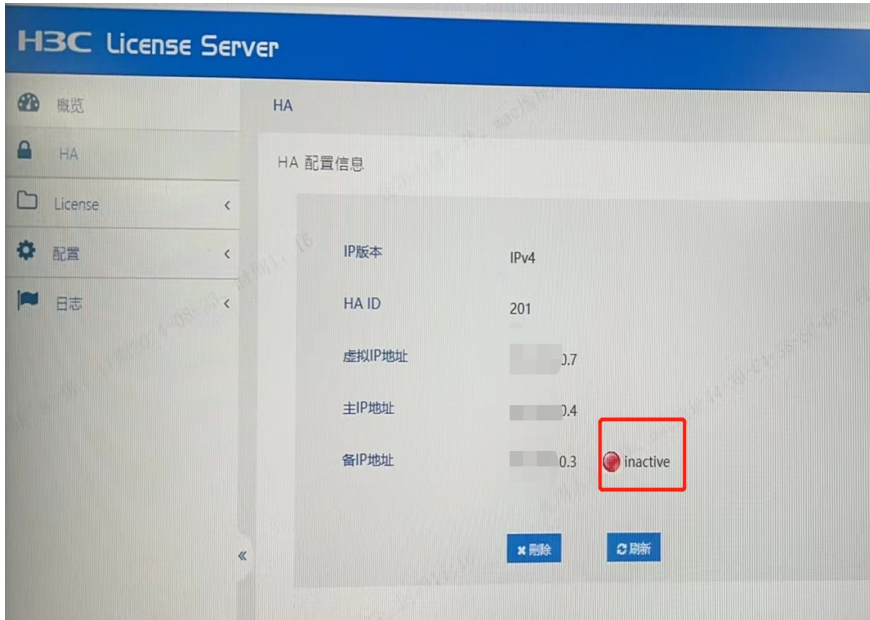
H3C License Server

概览
HA
License <
配置 <
日志 <

HA

HA 配置信息

| | |
|---|---|
| IP版本 | IPv4 |
| HA ID | 201 |
| 虚拟IP地址 | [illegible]0.7 |
| 主IP地址 | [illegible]0.4 |
| 备IP地址 | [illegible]0.3 inactive |

删除 刷新

«